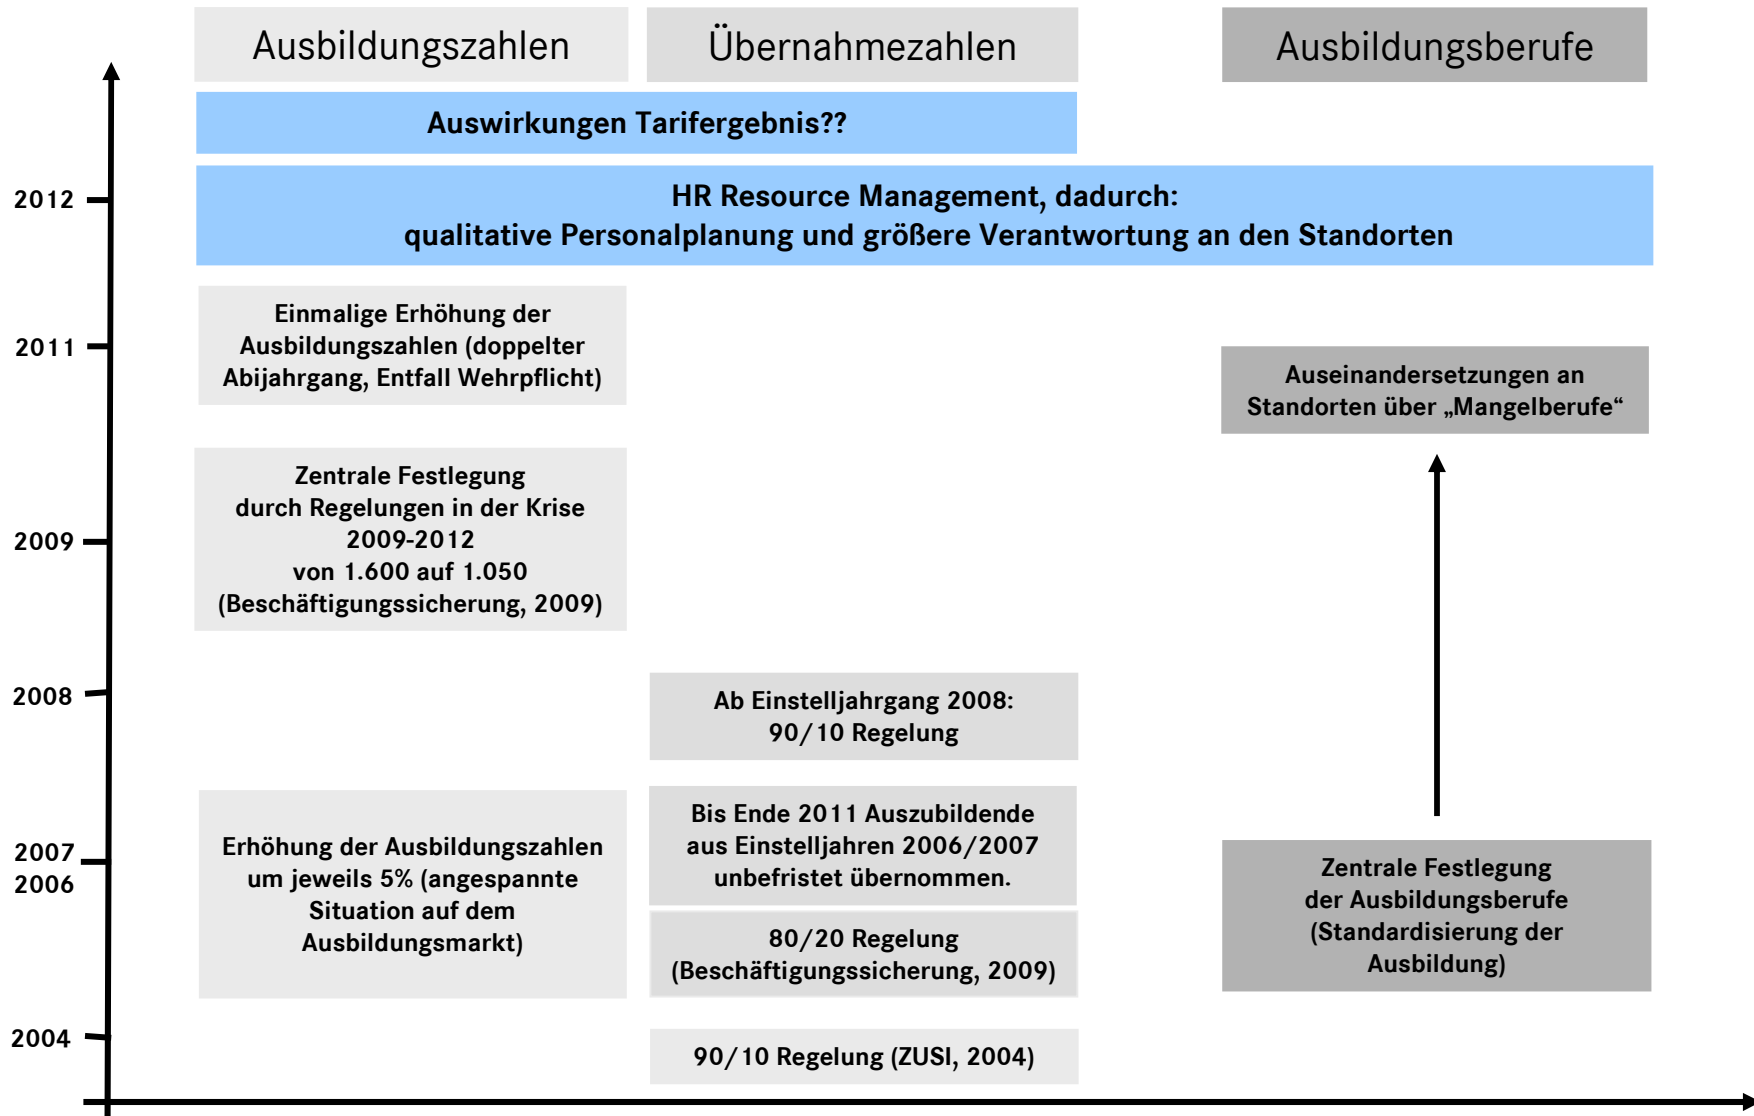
Ausbildungszahlen

Übernahmezahlen

Ausbildungsberufe

Auswirkungen Tarifergebnis??

2012

HR Resource Management, dadurch:
qualitative Personalplanung und größere Verantwortung an den Standorten

2011

Einmalige Erhöhung der Ausbildungszahlen (doppelter Abijahrgang, Entfall Wehrpflicht)

Auseinandersetzungen an Standorten über „Mangelberufe“

2009

Zentrale Festlegung durch Regelungen in der Krise 2009-2012 von 1.600 auf 1.050 (Beschäftigungssicherung, 2009)

2008

Ab Einstelljahrgang 2008: 90/10 Regelung

2007
2006

Erhöhung der Ausbildungszahlen um jeweils 5% (angespannte Situation auf dem Ausbildungsmarkt)

Bis Ende 2011 Auszubildende aus Einstelljahren 2006/2007 unbefristet übernommen.

80/20 Regelung (Beschäftigungssicherung, 2009)

Zentrale Festlegung der Ausbildungsberufe (Standardisierung der Ausbildung)

2004

90/10 Regelung (ZUSI, 2004)